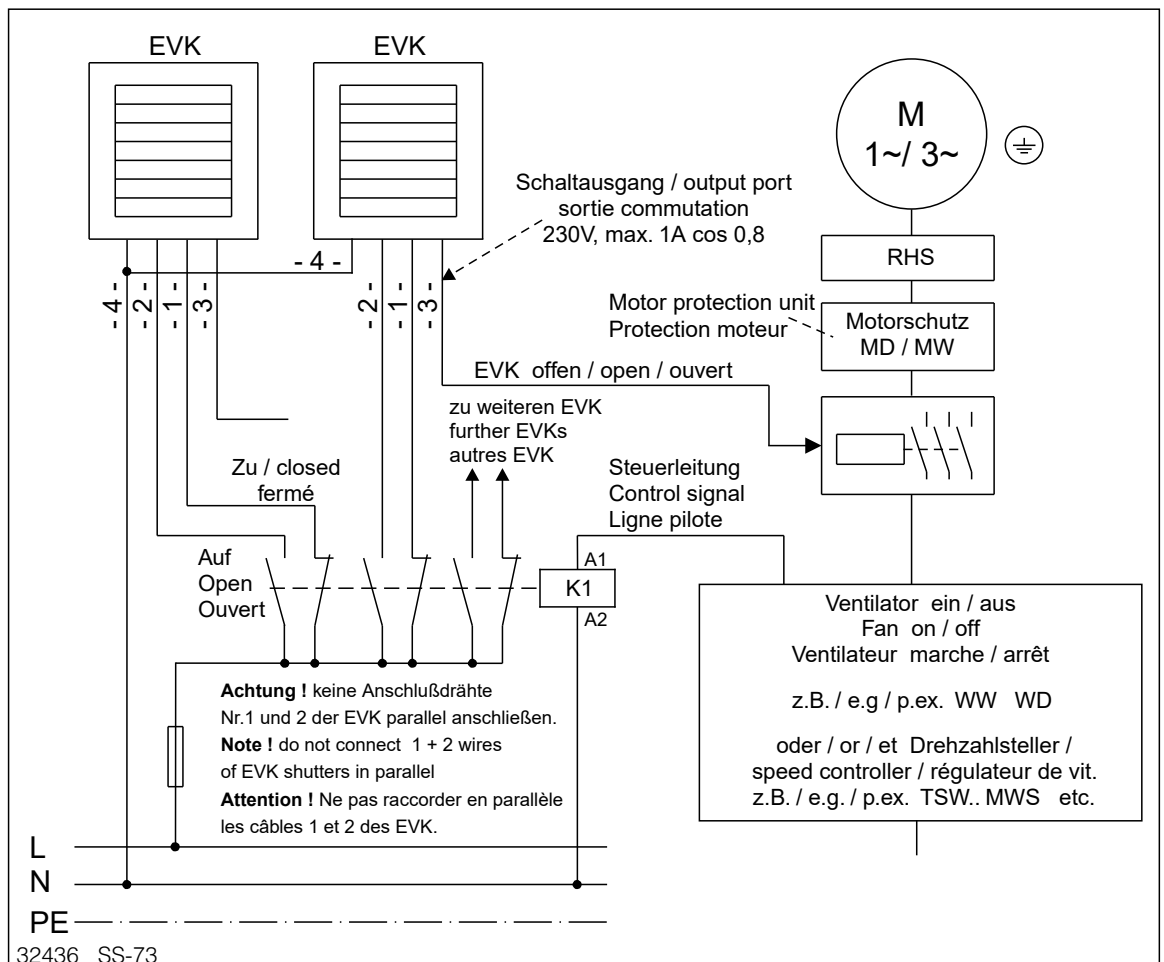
EVK

EVK

M
1~/ 3~

Schaltausgang / output port
sortie commutation
230V, max. 1A cos 0,8

- 4 -

- 4 -
- 2 -
- 1 -
- 3 -

- 2 -
- 1 -
- 3 -

RHS

Motor protection unit
Protection moteur

Motorschutz
MD / MW

EVK offen / open / ouvert

zu weiteren EVK
further EVKs
autres EVK

Zu / closed
fermé

Steuerleitung
Control signal
Ligne pilote

Auf
Open
Ouvert

A1
K1
A2

Ventilator ein / aus
Fan on / off
Ventilateur marche / arrêt

z.B. / e.g / p.ex. WW WD

oder / or / et Drehzahlsteller /
speed controller / régulateur de vit.
z.B. / e.g. / p.ex. TSW.. MWS etc.

**Achtung !** keine Anschlußdrähte Nr.1 und 2 der EVK parallel anschließen.
**Note !** do not connect 1 + 2 wires of EVK shutters in parallel
**Attention !** Ne pas raccorder en parallèle les câbles 1 et 2 des EVK.

L
N
PE

32436 SS-73